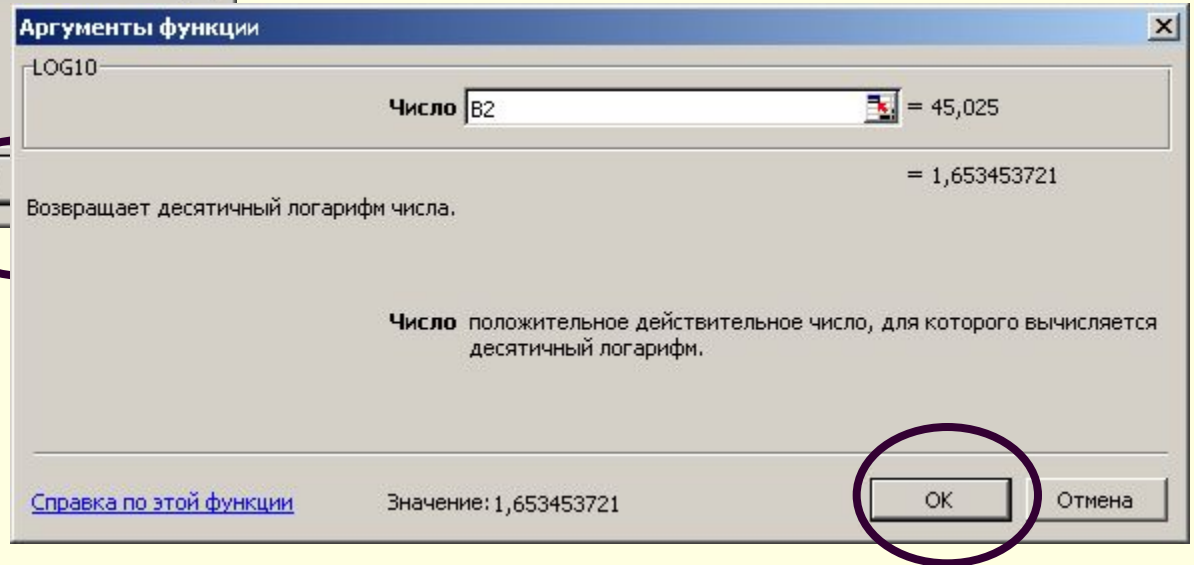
Аргументы функции

LOG10

Число B2 = 45,025

= 1,653453721

Возвращает десятичный логарифм числа.

Число положительное действительное число, для которого вычисляется десятичный логарифм.

Справка по этой функции

Значение: 1,653453721

OK

Отмена